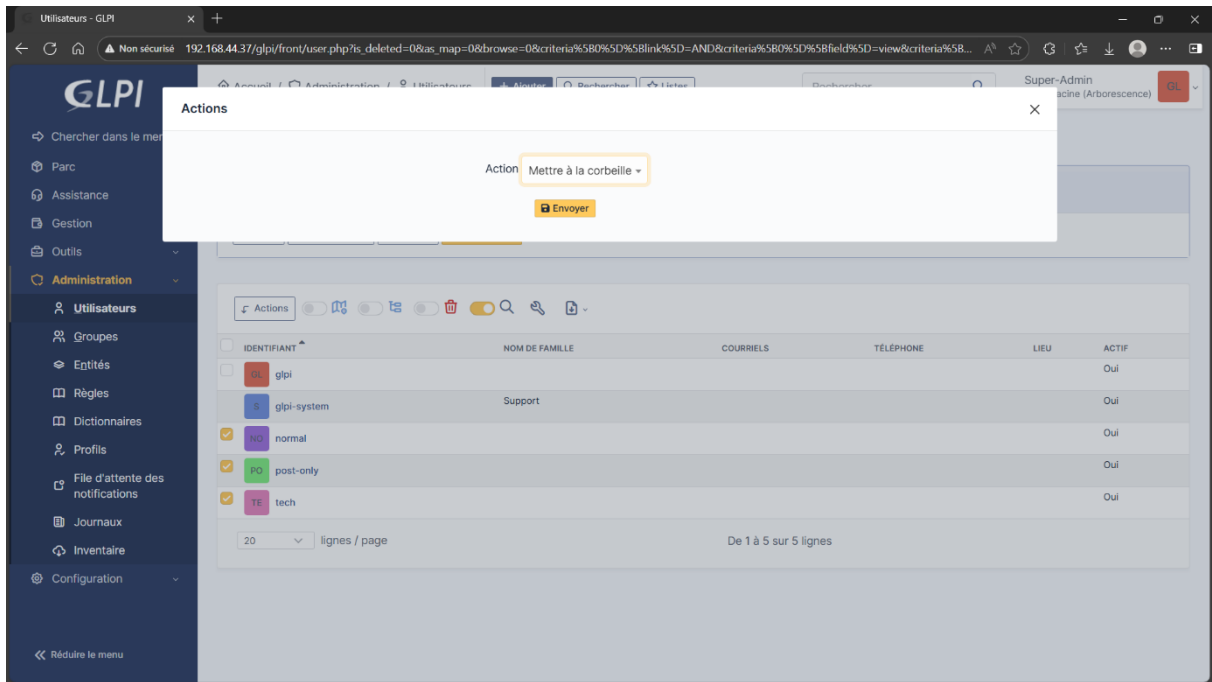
Utilisateurs - GLPI

Non sécurisé 192.168.44.37/glpi/front/user.php?is_deleted=0&as_map=0&browse=0&criteria%5B0%5D%5Blink%5D=AND&criteria%5B0%5D%5Bfield%5D=view&criteria%5B...

GLPI

Chercher dans le me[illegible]
Parc
Assistance
Gestion
Outils
Administration
Utilisateurs
Groupes
Entités
Règles
Dictionnaires
Profils
File d'attente des notifications
Journaux
Inventaire
Configuration

Réduire le menu

Accueil / Administration / Utilisateurs
Ajouter Rechercher Lister
Rechercher
Super-Admin
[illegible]acine (Arborescence)
GL

Actions

Action Mettre à la corbeille

Envoyer

Actions

| | IDENTIFIANT | NOM DE FAMILLE | COURRIELS | TÉLÉPHONE | LIEU | ACTIF |
|---|---|---|---|---|---|---|
| | GL glpi | | | | | Oui |
| | S glpi-system | Support | | | | Oui |
| | NO normal | | | | | Oui |
| | PO post-only | | | | | Oui |
| | TE tech | | | | | Oui |

20 lignes / page

De 1 à 5 sur 5 lignes